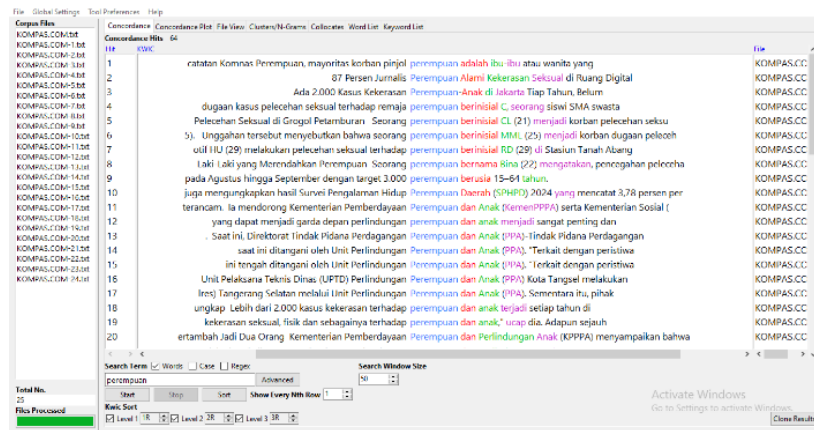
File Global Settings Tool Preferences Help

Corpus Files
KOMPAS.COM.txt
KOMPAS.COM-1.txt
KOMPAS.COM-2.txt
KOMPAS.COM-3.txt
KOMPAS.COM-4.txt
KOMPAS.COM-5.txt
KOMPAS.COM-6.txt
KOMPAS.COM-7.txt
KOMPAS.COM-8.txt
KOMPAS.COM-9.txt
KOMPAS.COM-10.txt
KOMPAS.COM-11.txt
KOMPAS.COM-12.txt
KOMPAS.COM-13.txt
KOMPAS.COM-14.txt
KOMPAS.COM-15.txt
KOMPAS.COM-16.txt
KOMPAS.COM-17.txt
KOMPAS.COM-18.txt
KOMPAS.COM-19.txt
KOMPAS.COM-20.txt
KOMPAS.COM-21.txt
KOMPAS.COM-22.txt
KOMPAS.COM-23.txt
KOMPAS.COM-24.txt

Total No.
25
Files Processed

Concordance | Concordance Plot | File View | Clusters/N-Grams | Collocates | Word List | Keyword List

Concordance Hits 64

| Hit | KWIC | File |
|---|---|---|
| 1 | catatan Komnas Perempuan, mayoritas korban pinjol perempuan adalah ibu-ibu atau wanita yang | KOMPAS.CC |
| 2 | 87 Persen Jurnalis Perempuan Alami Kekerasan Seksual di Ruang Digital | KOMPAS.CC |
| 3 | Ada 2.000 Kasus Kekerasan Perempuan-Anak di Jakarta Tiap Tahun, Belum | KOMPAS.CC |
| 4 | dugaan kasus pelecehan seksual terhadap remaja perempuan berinisial C, seorang siswi SMA swasta | KOMPAS.CC |
| 5 | Pelecehan Seksual di Grogol Petamburan Seorang perempuan berinisial CL (21) menjadi korban pelecehan seksu | KOMPAS.CC |
| 6 | 5). Unggahan tersebut menyebutkan bahwa seorang perempuan berinisial MML (25) menjadi korban dugaan peleceh | KOMPAS.CC |
| 7 | otil HU (29) melakukan pelecehan seksual terhadap perempuan berinisial RD (29) di Stasiun Tanah Abang | KOMPAS.CC |
| 8 | Laki-Laki yang Merendahkan Perempuan Seorang perempuan bernama Rina (22) mengatakan, pencegahan pelecha | KOMPAS.CC |
| 9 | pada Agustus hingga September dengan target 3.000 perempuan berusia 15–64 tahun. | KOMPAS.CC |
| 10 | juga mengungkapkan hasil Survei Pengalaman Hidup Perempuan Daerah (SPHPD) 2024 yang mencatat 3,78 persen per | KOMPAS.CC |
| 11 | terancam. Ia mendorong Kementerian Pemberdayaan Perempuan dan Anak (KemenPPPA) serta Kementerian Sosial ( | KOMPAS.CC |
| 12 | yang dapat menjadi garda depan perlindungan perempuan dan anak menjadi sangat penting dan | KOMPAS.CC |
| 13 | . Saat ini, Direktorat Tindak Pidana Perdagangan Perempuan dan Anak (PPA)-Tindak Pidana Perdagangan | KOMPAS.CC |
| 14 | saat ini ditangani oleh Unit Perlindungan Perempuan dan Anak (PPA). "Terkait dengan peristiwa | KOMPAS.CC |
| 15 | ini tengah ditangani oleh Unit Perlindungan Perempuan dan Anak (PPA). "Terkait dengan peristiwa | KOMPAS.CC |
| 16 | Unit Pelaksana Teknis Dinas (UPTD) Perlindungan Perempuan dan Anak (PPA) Kota Tangsel melakukan | KOMPAS.CC |
| 17 | lres) Tangerang Selatan melalui Unit Perlindungan Perempuan dan Anak (PPA). Sementara itu, pihak | KOMPAS.CC |
| 18 | ungkap Lebih dari 2.000 kasus kekerasan terhadap perempuan dan anak terjadi setiap tahun di | KOMPAS.CC |
| 19 | kekerasan seksual, fisik dan sebagainya terhadap perempuan dan anak," ucap dia. Adapun sejauh | KOMPAS.CC |
| 20 | ertambah Jadi Dua Orang Kementerian Pemberdayaan Perempuan dan Perlindungan Anak (KPPPA) menyampaikan bahwa | KOMPAS.CC |

Search Term ☑ Words ☐ Case ☐ Regex
perempuan
Advanced
Search Window Size
50
Start Stop Sort
Show Every Nth Row 1
Kwic Sort
☑ Level 1 1R ☑ Level 2 2R ☑ Level 3 3R

Activate Windows
Go to Settings to activate Windows.
Clone Results